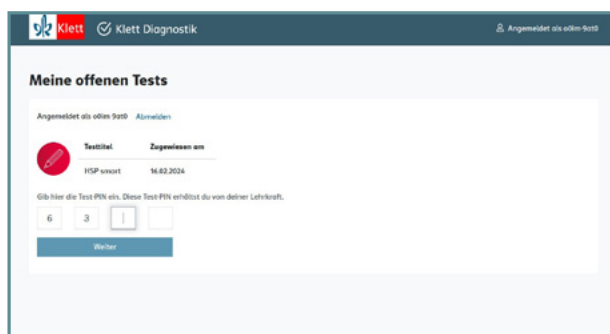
Klett Klett Diagnostik

Angemeldet als o0lm 9at0

Meine offenen Tests

Angemeldet als o0lm 9at0 Abmelden

| Testtitel | Zugewiesen am |
|---|---|
| HSP smart | 16.02.2024 |

Gib hier die Test-PIN ein. Diese Test-PIN erhältst du von deiner Lehrkraft.

6 3

Weiter